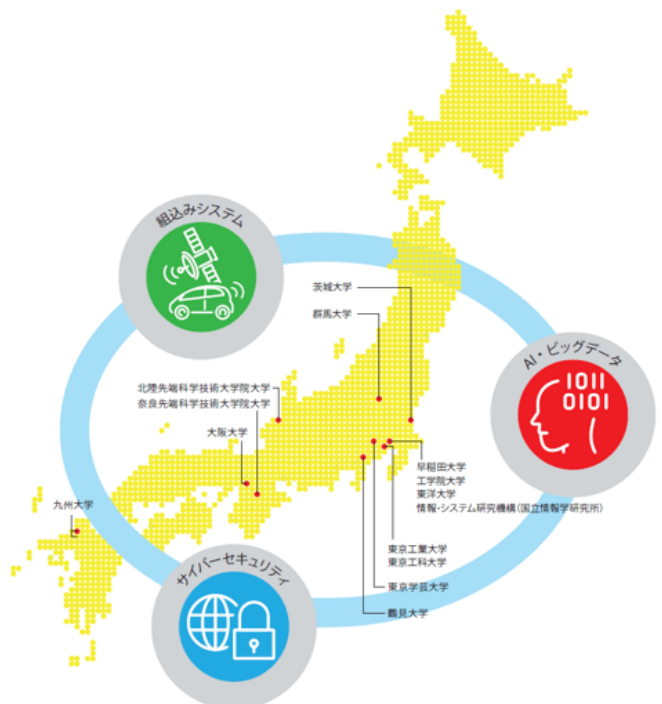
組込みシステム

茨城大学

群馬大学

AI・ビッグデータ

1011
0101

北陸先端科学技術大学院大学
奈良先端科学技術大学院大学

大阪大学

早稲田大学
工学院大学
東洋大学
情報・システム研究機構(国立情報学研究所)

九州大学

東京工業大学
東京工科大学

東京学芸大学

鶴見大学

サイバーセキュリティ